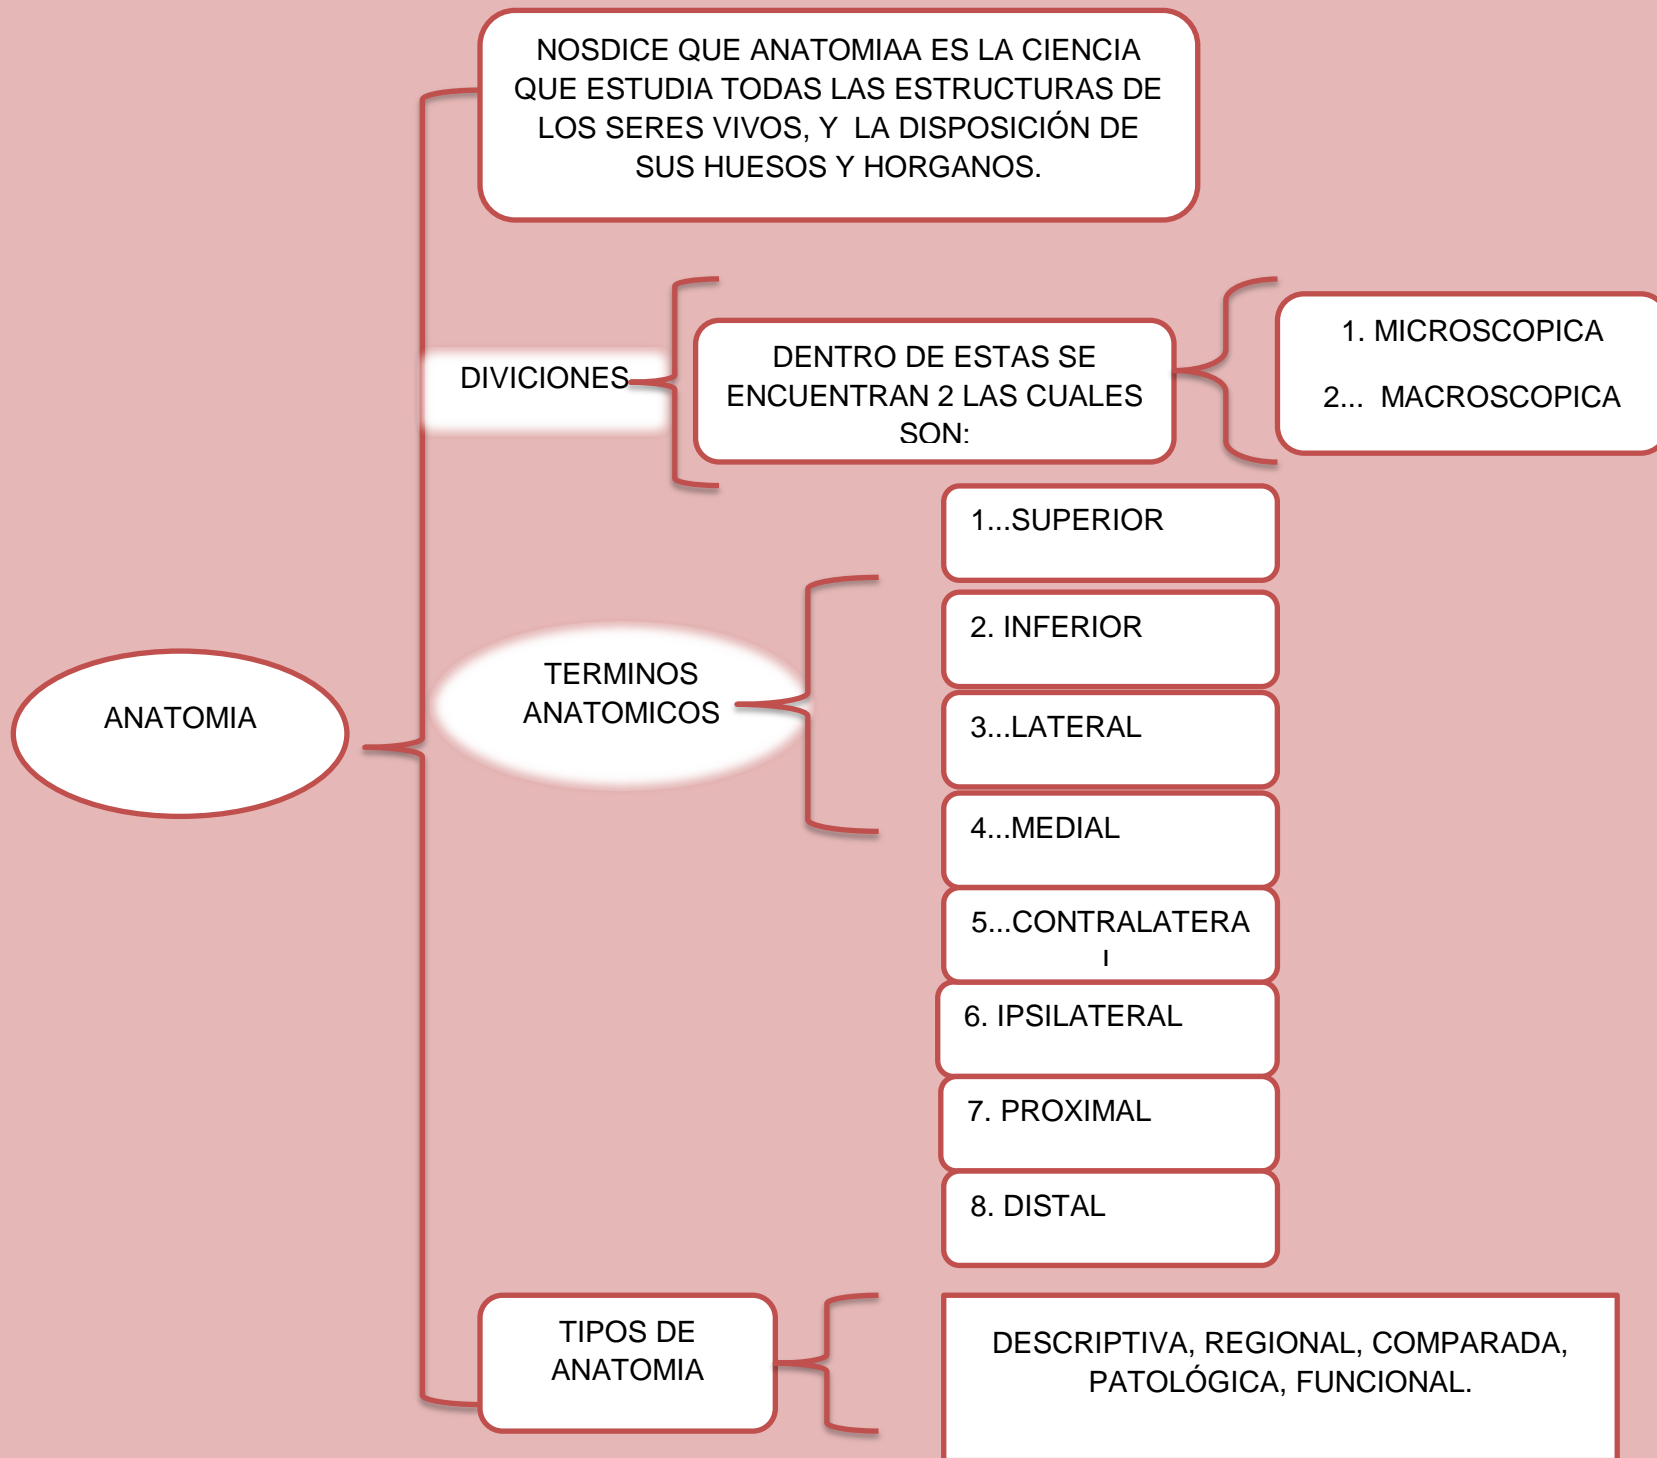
ANATOMIA

NOSDICE QUE ANATOMIAA ES LA CIENCIA QUE ESTUDIA TODAS LAS ESTRUCTURAS DE LOS SERES VIVOS, Y LA DISPOSICIÓN DE SUS HUESOS Y HORGANOS.

DIVICIONES

DENTRO DE ESTAS SE ENCUENTRAN 2 LAS CUALES SON:

1. MICROSCOPICA

2... MACROSCOPICA

TERMINOS ANATOMICOS

1...SUPERIOR

2. INFERIOR

3...LATERAL

4...MEDIAL

5...CONTRALATERA l

6. IPSILATERAL

7. PROXIMAL

8. DISTAL

TIPOS DE ANATOMIA

DESCRIPTIVA, REGIONAL, COMPARADA, PATOLÓGICA, FUNCIONAL.